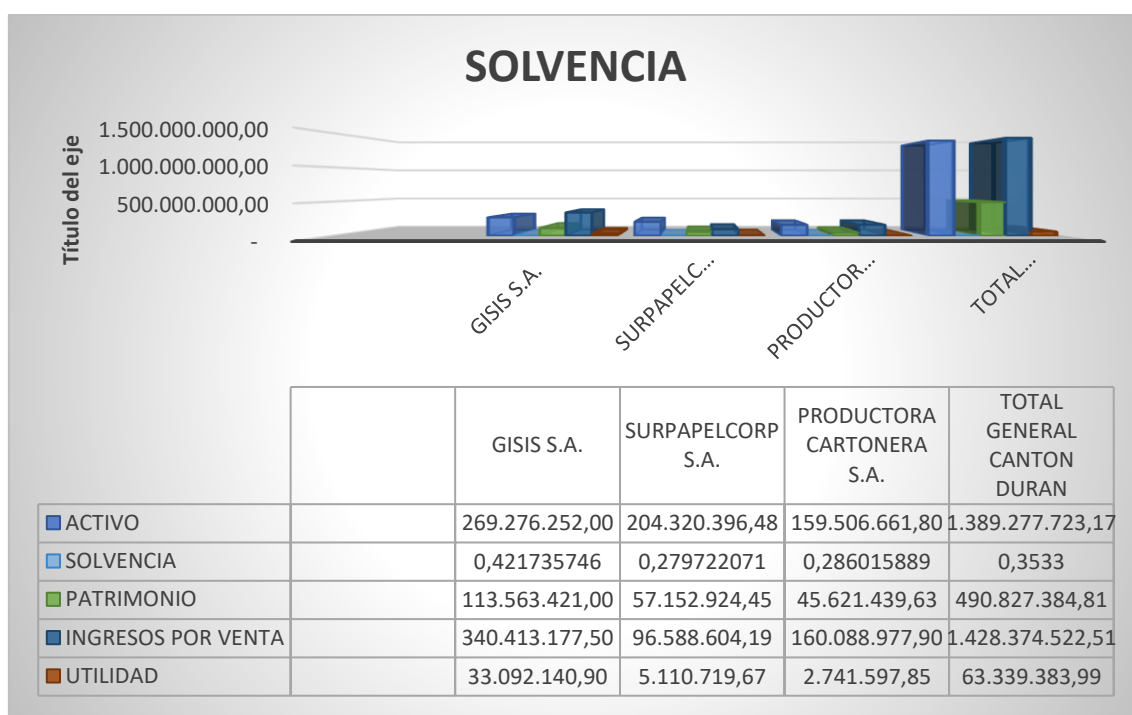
SOLVENCIA

Título del eje

1.500.000.000,00
1.000.000.000,00
500.000.000,00
-

GISIS S.A.
SURPAPELC...
PRODUCTOR...
TOTAL...

| | | GISIS S.A. | SURPAPELCORP S.A. | PRODUCTORA CARTONERA S.A. | TOTAL GENERAL CANTON DURAN |
|---|---|---|---|---|---|
| ACTIVO | | 269.276.252,00 | 204.320.396,48 | 159.506.661,80 | 1.389.277.723,17 |
| SOLVENCIA | | 0,421735746 | 0,279722071 | 0,286015889 | 0,3533 |
| PATRIMONIO | | 113.563.421,00 | 57.152.924,45 | 45.621.439,63 | 490.827.384,81 |
| INGRESOS POR VENTA | | 340.413.177,50 | 96.588.604,19 | 160.088.977,90 | 1.428.374.522,51 |
| UTILIDAD | | 33.092.140,90 | 5.110.719,67 | 2.741.597,85 | 63.339.383,99 |